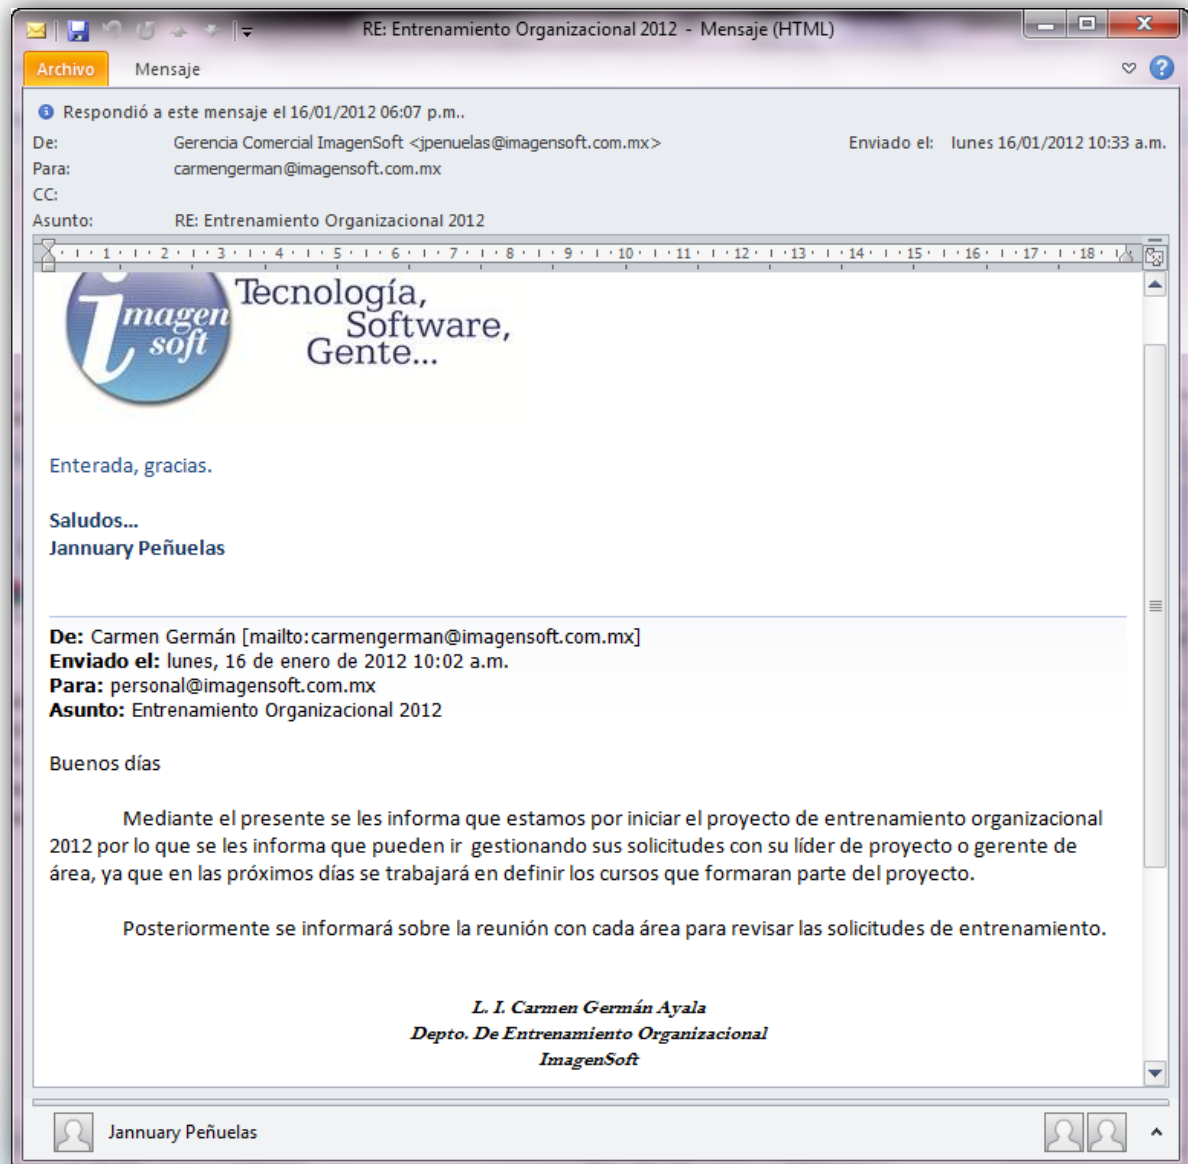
RE: Entrenamiento Organizacional 2012 - Mensaje (HTML)

Archivo Mensaje

Respondió a este mensaje el 16/01/2012 06:07 p.m..

De: Gerencia Comercial ImagenSoft <jpenuelas@imagensoft.com.mx> Enviado el: lunes 16/01/2012 10:33 a.m.
Para: carmengerman@imagensoft.com.mx
CC:
Asunto: RE: Entrenamiento Organizacional 2012

1 2 3 4 5 6 7 8 9 10 11 12 13 14 15 16 17 18

imagen soft Tecnología, Software, Gente...

Enterada, gracias.

Saludos...
Jannuary Peñuelas

De: Carmen Germán [mailto:carmengerman@imagensoft.com.mx]
Enviado el: lunes, 16 de enero de 2012 10:02 a.m.
Para: personal@imagensoft.com.mx
Asunto: Entrenamiento Organizacional 2012

Buenos días

Mediante el presente se les informa que estamos por iniciar el proyecto de entrenamiento organizacional 2012 por lo que se les informa que pueden ir gestionando sus solicitudes con su líder de proyecto o gerente de área, ya que en las próximos días se trabajará en definir los cursos que formaran parte del proyecto.

Posteriormente se informará sobre la reunión con cada área para revisar las solicitudes de entrenamiento.

L. I. Carmen Germán Ayala
Depto. De Entrenamiento Organizacional
ImagenSoft

Jannuary Peñuelas